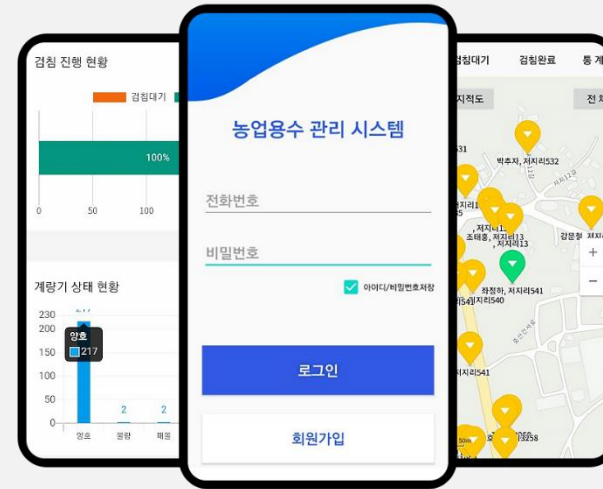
검침 진행 현황

검침대기

100%

0 50 100

계량기 상태 현황

230
200
150
100
50
0

양호
217

2 2

양호 불량 폐쇄

농업용수 관리 시스템

전화번호

비밀번호

아이디/비밀번호저장

로그인

회원가입

검침대기 검침완료 통계

지적도

전체

박추자, 저지리532

저지리
조태홍, 저지리13
저지리13

강운청

좌창하, 저지리541
저지리540

저지리541

+
−